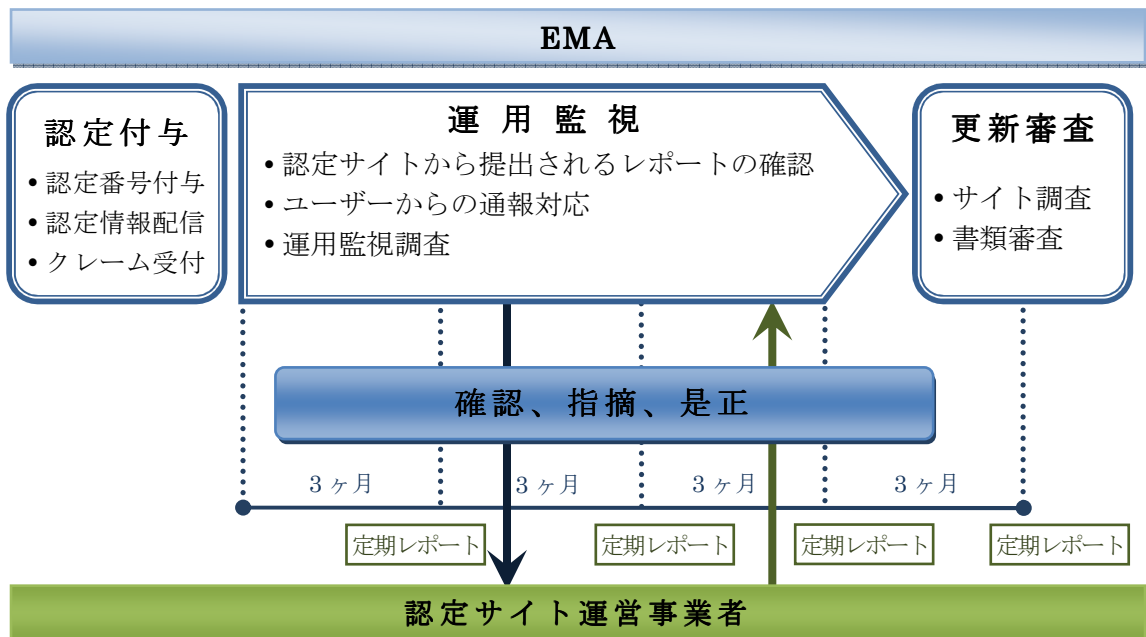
EMA

認定付与
• 認定番号付与
• 認定情報配信
• クレーム受付

運 用 監 視
• 認定サイトから提出されるレポートの確認
• ユーザーからの通報対応
• 運用監視調査

更新審査
• サイト調査
• 書類審査

確認、指摘、是正

３ヶ月
３ヶ月
３ヶ月
３ヶ月

定期レポート
定期レポート
定期レポート
定期レポート

認定サイト運営事業者